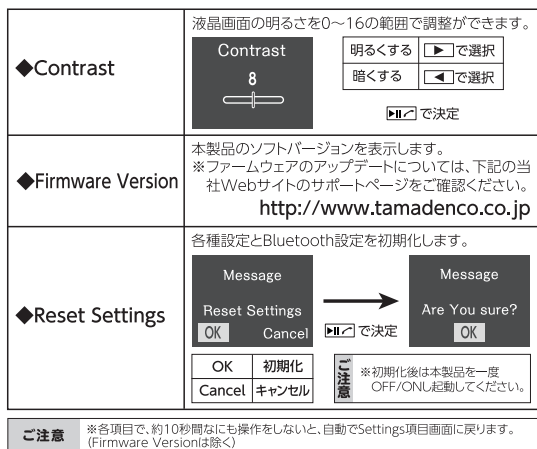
| | |
|---|---|
| ◆Contrast | 液晶画面の明るさを0～16の範囲で調整ができます。<br>Contrast<br>8<br>明るくする ▶ で選択<br>暗くする ◀ で選択<br>▶II/ で決定 |
| ◆Firmware Version | 本製品のソフトバージョンを表示します。<br>※ファームウェアのアップデートについては、下記の当社Webサイトのサポートページをご確認ください。<br>http://www.tamadenco.co.jp |
| ◆Reset Settings | 各種設定とBluetooth設定を初期化します。<br>Message<br>Reset Settings<br>OK Cancel<br>▶II/ で決定<br>Message<br>Are You sure?<br>OK<br>OK 初期化<br>Cancel キャンセル<br>ご注意 ※初期化後は本製品を一度OFF/ONし起動してください。 |

ご注意 ※各項目で、約10秒間なにも操作をしないと、自動でSettings項目画面に戻ります。(Firmware Versionは除く)